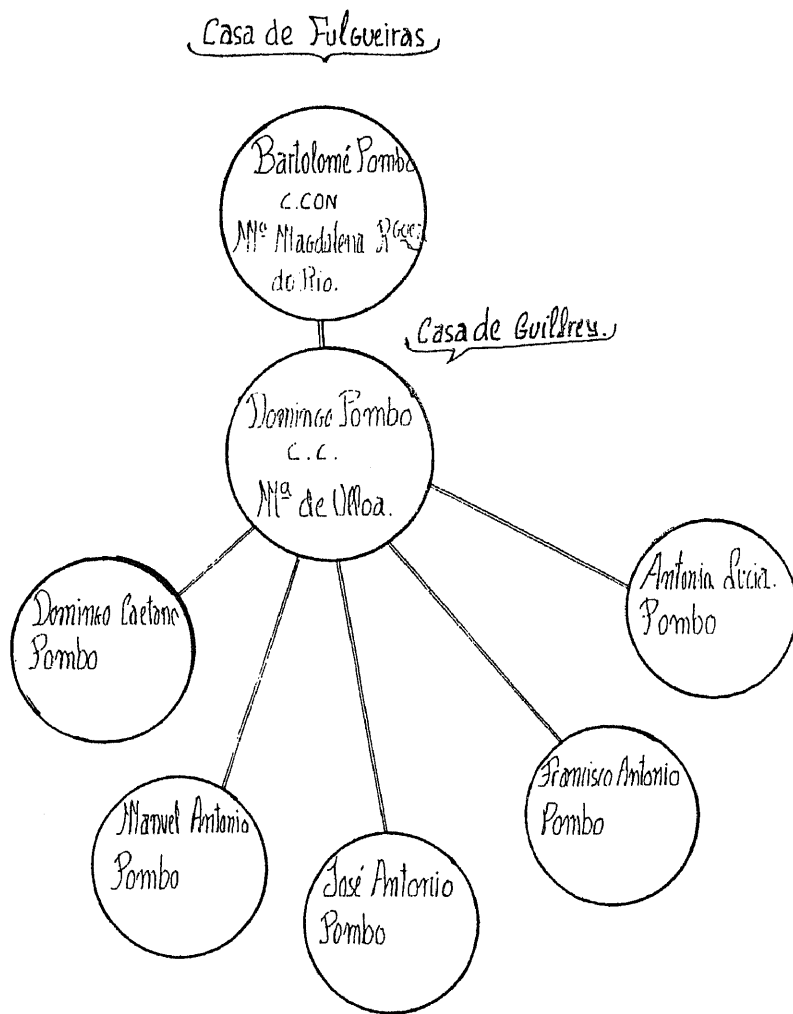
Casa de Fulgueiras

Bartolomé Pombo
C.CON
Mª Magdalena Rguez
do Rio.

Casa de Guillrey.

Domingo Pombo
C.C.
Mª de Ulloa.

Domingo Caetano
Pombo

Manuel Antonio
Pombo

José Antonio
Pombo

Francisco Antonio
Pombo

Antonia Lucia.
Pombo